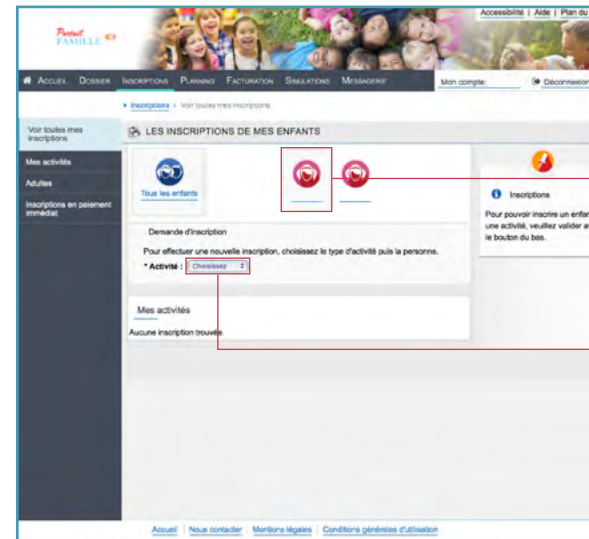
Portail FAMILLE

Accessibilité | Aide | Plan du

Accueil Dossier Inscriptions Planning Facturation Simulations Messagerie

Mon compte: Déconnexion

Inscriptions > Voir toutes mes inscriptions

Voir toutes mes inscriptions

Mes activités

Adultes

Inscriptions en paiement immédiat

LES INSCRIPTIONS DE MES ENFANTS

Tous les enfants

Inscriptions

Pour pouvoir inscrire un enfan une activité, veuillez valider a le bouton du bas.

Demande d'inscription

Pour effectuer une nouvelle inscription, choisissez le type d'activité puis la personne.

* Activité : Choisissez

Mes activités

Aucune inscription trouvée.

Accueil | Nous contacter | Mentions légales | Conditions générales d'utilisation